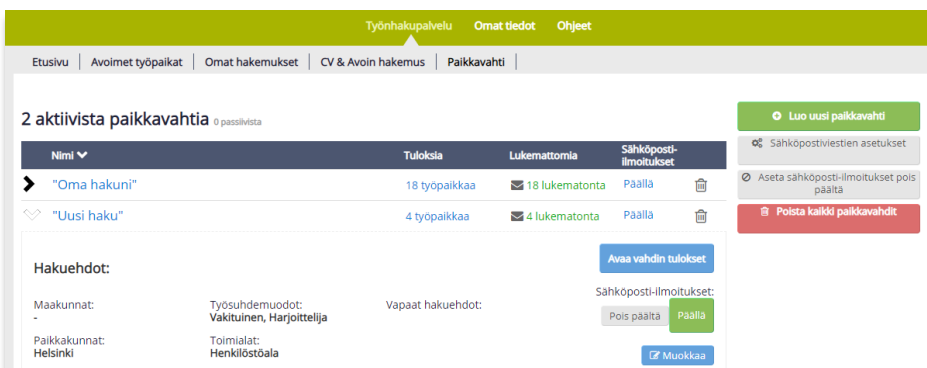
Työnhakupalvelu Omat tiedot Ohjeet

Etusivu | Avoimet työpaikat | Omat hakemukset | CV & Avoin hakemus | Paikkavahti

2 aktiivista paikkavahtia 0 passiivista

| Nimi | Tuloksia | Lukemattomia | Sähköposti-ilmoitukset | |
|---|---|---|---|---|
| "Oma hakuni" | 18 työpaikkaa | 18 lukematonta | Päällä | |
| "Uusi haku" | 4 työpaikkaa | 4 lukematonta | Päällä | |

Hakuehdot:

Avaa vahdin tulokset

Maakunnat:
-

Työsuhdemuodot:
Vakituinen, Harjoittelija

Vapaat hakuehdot:

Sähköposti-ilmoitukset:
Pois päältä Päällä

Paikkakunnat:
Helsinki

Toimialat:
Henkilöstöala

Muokkaa

Luo uusi paikkavahti

Sähköpostiviestien asetukset

Aseta sähköposti-ilmoitukset pois päältä

Poista kaikki paikkavahdit